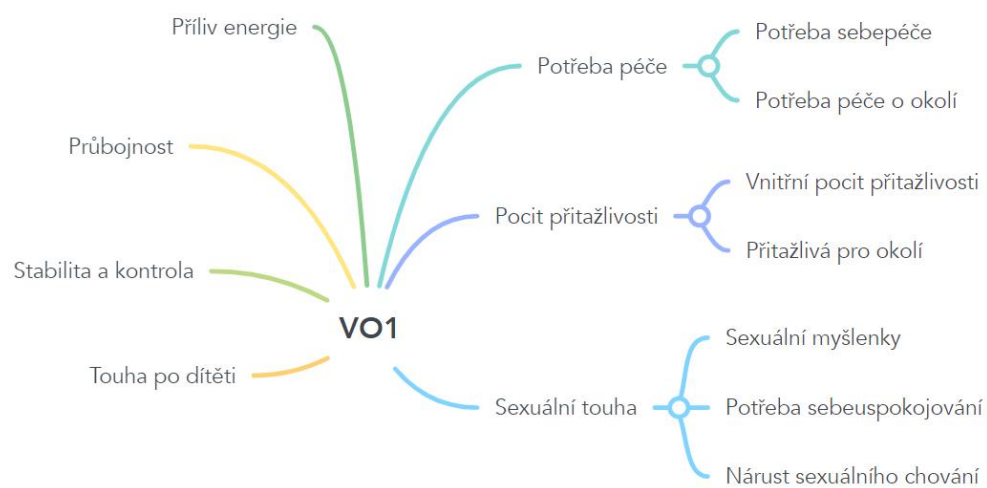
VO1

Příliv energie

Průbojnost

Stabilita a kontrola

Touha po dítěti

Potřeba péče

Potřeba sebepéče

Potřeba péče o okolí

Pocit přitažlivosti

Vnitřní pocit přitažlivosti

Přitažlivá pro okolí

Sexuální touha

Sexuální myšlenky

Potřeba sebeuspokojování

Nárust sexuálního chování